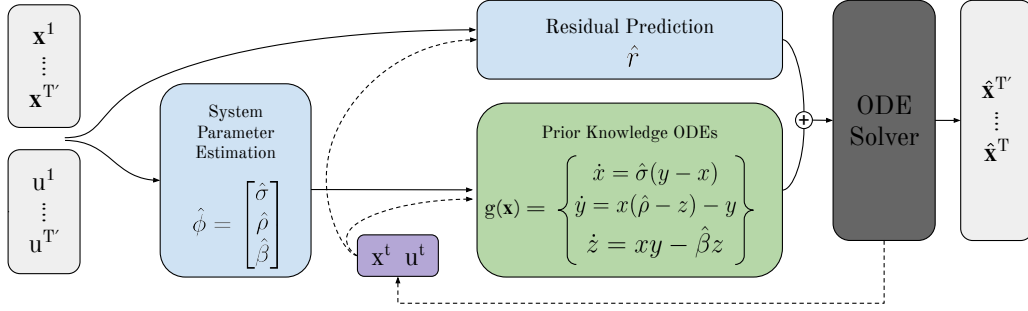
$\mathbf{x}^1$
$\vdots$
$\mathbf{x}^{T'}$

$u^1$
$\vdots$
$u^{T'}$

System Parameter Estimation

$\hat{\phi} = \begin{bmatrix} \hat{\sigma} \\ \hat{\rho} \\ \hat{\beta} \end{bmatrix}$

Residual Prediction
$\hat{r}$

Prior Knowledge ODEs

$g(\mathbf{x}) = \begin{cases} \dot{x} = \hat{\sigma}(y - x) \\ \dot{y} = x(\hat{\rho} - z) - y \\ \dot{z} = xy - \hat{\beta}z \end{cases}$

$\mathbf{x}^t \; u^t$

+

ODE Solver

$\hat{\mathbf{x}}^{T'}$
$\vdots$
$\hat{\mathbf{x}}^{T}$